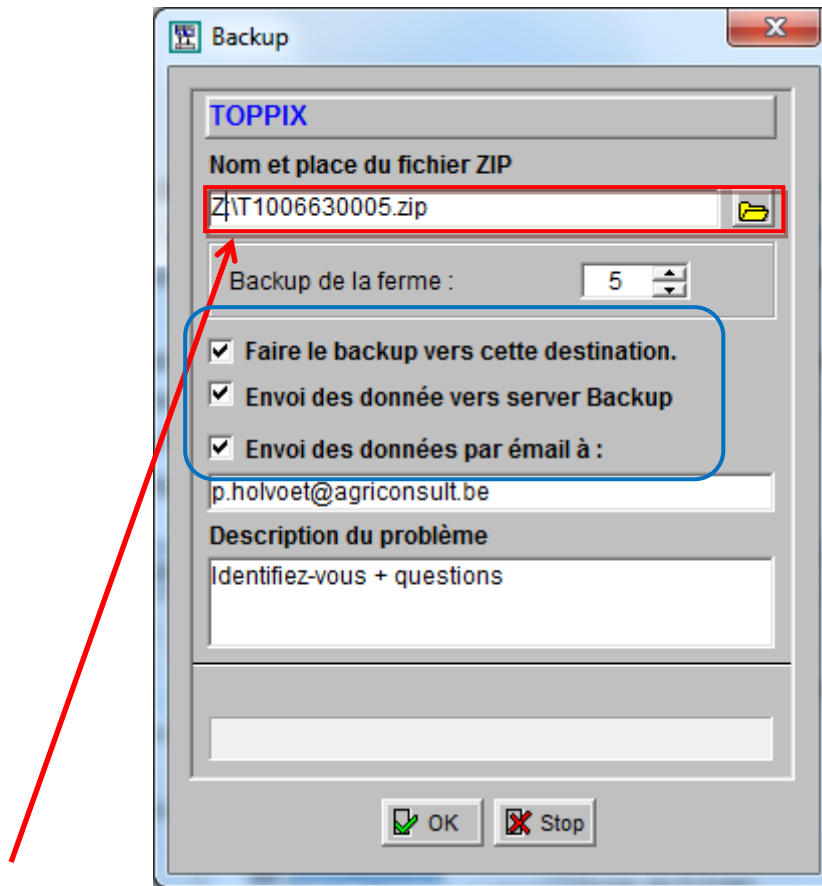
Backup

TOPPIX

Nom et place du fichier ZIP

Z:\T1006630005.zip

Backup de la ferme : 5

Faire le backup vers cette destination.

Envoi des donnée vers server Backup

Envoi des données par émail à :

p.holvoet@agriconsult.be

Description du problème

Identifiez-vous + questions

OK

Stop